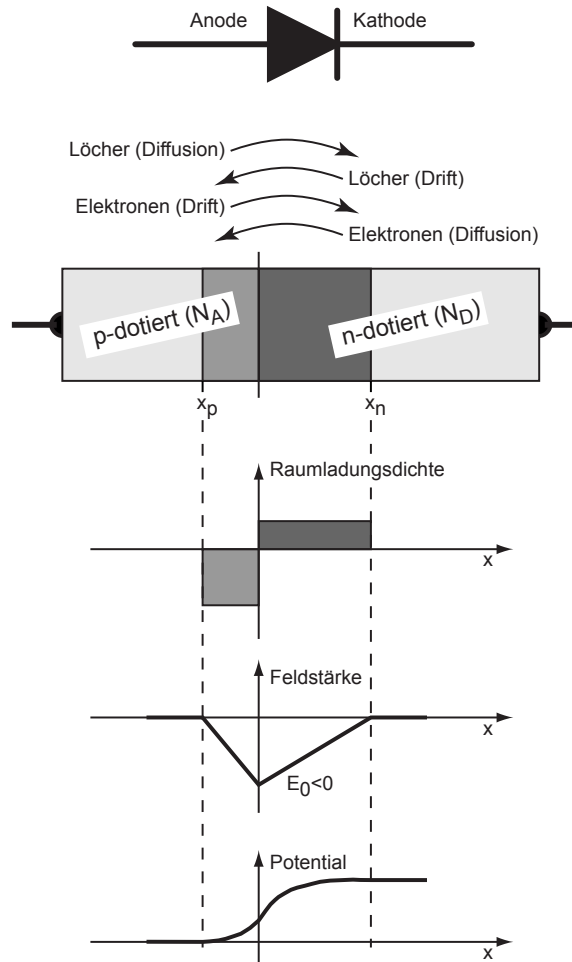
Anode

Kathode

Löcher (Diffusion)

Löcher (Drift)

Elektronen (Drift)

Elektronen (Diffusion)

p-dotiert ($N_A$)

n-dotiert ($N_D$)

$x_p$

$x_n$

Raumladungsdichte

x

Feldstärke

x

$E_0<0$

Potential

x